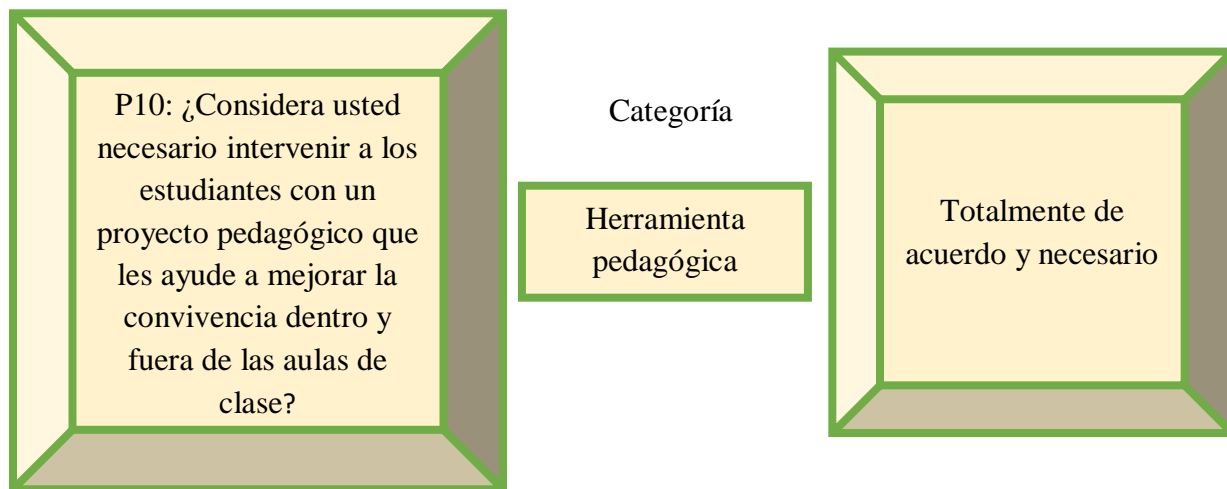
P10: ¿Considera usted necesario intervenir a los estudiantes con un proyecto pedagógico que les ayude a mejorar la convivencia dentro y fuera de las aulas de clase?

Categoría

Herramienta pedagógica

Totalmente de acuerdo y necesario